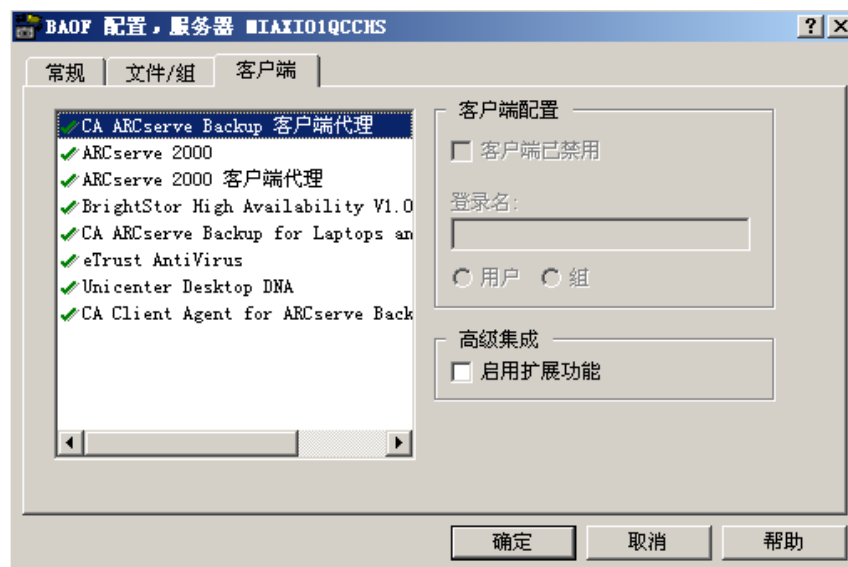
BAOF 配置，服务器 ■IAXI01QCCHS

?
×

常规
文件/組
客户端

CA ARCserve Backup 客户端代理
ARCserve 2000
ARCserve 2000 客户端代理
BrightStor High Availability V1.0
CA ARCserve Backup for Laptops an
eTrust AntiVirus
Unicenter Desktop DNA
CA Client Agent for ARCserve Back

客户端配置
客户端已禁用
登录名:
用户
組

高级集成
启用扩展功能

确定
取消
帮助